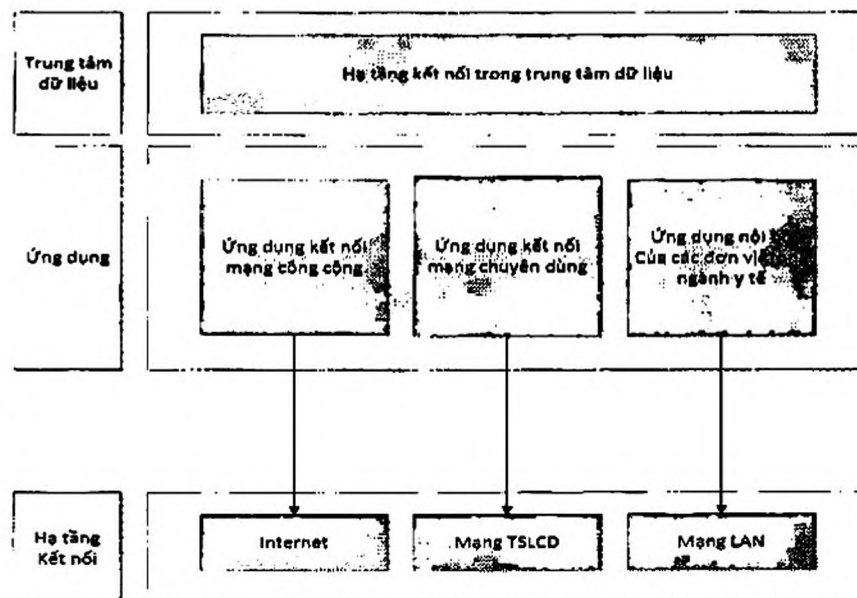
Trung tâm dữ liệu

Hạ tầng kết nối trong trung tâm dữ liệu

Ứng dụng

Ứng dụng kết nối mạng công cộng

Ứng dụng kết nối mạng chuyên dùng

Ứng dụng nội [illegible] Của các đơn vi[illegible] ngành y tế

Hạ tầng Kết nối

Internet

Mạng TSLCD

Mạng LAN